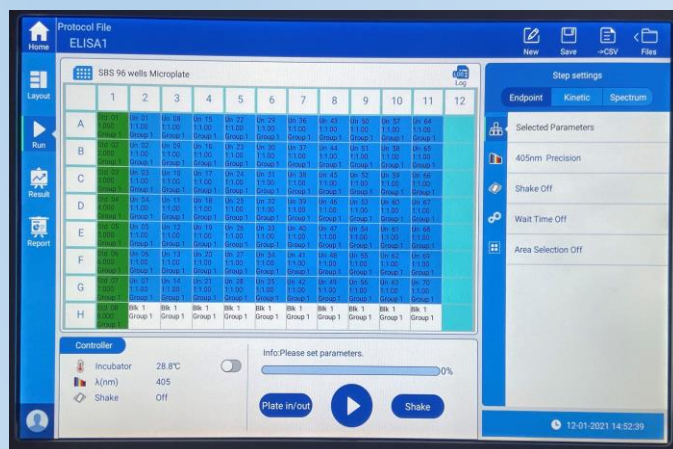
Home
Protocol File
ELISA1
New Save ->CSV Files

Layout
Run
Result
Report

SBS 96 wells Microplate
Log

|   | 1 | 2 | 3 | 4 | 5 | 6 | 7 | 8 | 9 | 10 | 11 | 12 |
|---|---|---|---|---|---|---|---|---|---|---|---|---|
| A | Std 01 1.000 Group 1 | Un 01 1:1.00 Group 1 | Un 08 1:1.00 Group 1 | Un 15 1:1.00 Group 1 | Un 22 1:1.00 Group 1 | Un 29 1:1.00 Group 1 | Un 36 1:1.00 Group 1 | Un 43 1:1.00 Group 1 | Un 50 1:1.00 Group 1 | Un 57 1:1.00 Group 1 | Un 64 1:1.00 Group 1 | |
| B | Std 02 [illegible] Group 1 | Un 02 1:1.00 Group 1 | Un 09 1:1.00 Group 1 | Un 16 1:1.00 Group 1 | Un 23 1:1.00 Group 1 | Un 30 1:1.00 Group 1 | Un 37 1:1.00 Group 1 | Un 44 1:1.00 Group 1 | Un 51 1:1.00 Group 1 | Un 58 1:1.00 Group 1 | Un 65 1:1.00 Group 1 | |
| C | Std 03 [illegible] Group 1 | Un 03 1:1.00 Group 1 | Un 10 1:1.00 Group 1 | Un 17 1:1.00 Group 1 | Un 24 1:1.00 Group 1 | Un 31 1:1.00 Group 1 | Un 38 1:1.00 Group 1 | Un 45 1:1.00 Group 1 | Un 52 1:1.00 Group 1 | Un 59 1:1.00 Group 1 | Un 66 1:1.00 Group 1 | |
| D | Std 04 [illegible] Group 1 | Un 04 1:1.00 Group 1 | Un 11 1:1.00 Group 1 | Un 18 1:1.00 Group 1 | Un 25 1:1.00 Group 1 | Un 32 1:1.00 Group 1 | Un 39 1:1.00 Group 1 | Un 46 1:1.00 Group 1 | Un 53 1:1.00 Group 1 | Un 60 1:1.00 Group 1 | Un 67 1:1.00 Group 1 | |
| E | Std 05 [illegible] Group 1 | Un 05 1:1.00 Group 1 | Un 12 1:1.00 Group 1 | Un 19 1:1.00 Group 1 | Un 26 1:1.00 Group 1 | Un 33 1:1.00 Group 1 | Un 40 1:1.00 Group 1 | Un 47 1:1.00 Group 1 | Un 54 1:1.00 Group 1 | Un 61 1:1.00 Group 1 | Un 68 1:1.00 Group 1 | |
| F | Std 06 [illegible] Group 1 | Un 06 1:1.00 Group 1 | Un 13 1:1.00 Group 1 | Un 20 1:1.00 Group 1 | Un 27 1:1.00 Group 1 | Un 34 1:1.00 Group 1 | Un 41 1:1.00 Group 1 | Un 48 1:1.00 Group 1 | Un 55 1:1.00 Group 1 | Un 62 1:1.00 Group 1 | Un 69 1:1.00 Group 1 | |
| G | Std 07 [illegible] Group 1 | Un 07 1:1.00 Group 1 | Un 14 1:1.00 Group 1 | Un 21 1:1.00 Group 1 | Un 28 1:1.00 Group 1 | Un 35 1:1.00 Group 1 | Un 42 1:1.00 Group 1 | Un 49 1:1.00 Group 1 | Un 56 1:1.00 Group 1 | Un 63 1:1.00 Group 1 | Un 70 1:1.00 Group 1 | |
| H | Std 08 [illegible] Group 1 | Blk 1 Group 1 | Blk 1 Group 1 | Blk 1 Group 1 | Blk 1 Group 1 | Blk 1 Group 1 | Blk 1 Group 1 | Blk 1 Group 1 | Blk 1 Group 1 | Blk 1 Group 1 | Blk 1 Group 1 | |

Step settings
Endpoint Kinetic Spectrum
Selected Parameters
405nm Precision
Shake Off
Wait Time Off
Area Selection Off

Controller
Incubator 28.8℃
λ(nm) 405
Shake Off

Info:Please set parameters.
0%
Plate in/out
Shake

12-01-2021 14:52:39